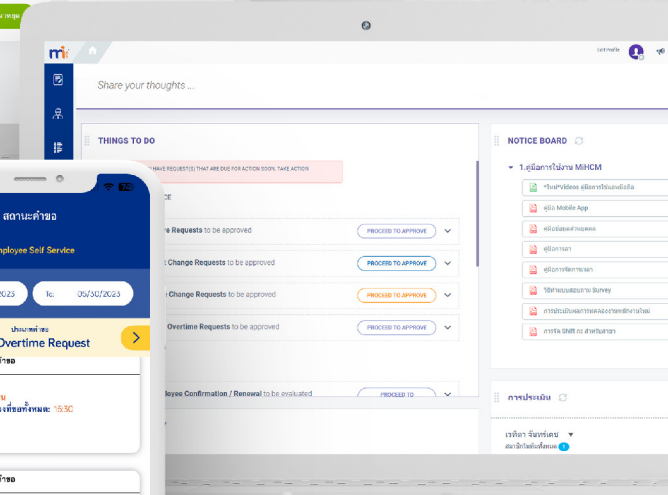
mi

Self Profile

Share your thoughts ...

THINGS TO DO

HAVE REQUEST(S) THAT ARE DUE FOR ACTION SOON. TAKE ACTION

CE

e Requests to be approved PROCEED TO APPROVE

t Change Requests to be approved PROCEED TO APPROVE

Change Requests to be approved PROCEED TO APPROVE

Overtime Requests to be approved PROCEED TO APPROVE

loyee Confirmation / Renewal to be evaluated PROCEED TO

NOTICE BOARD

1.คู่มือการใช้งาน MiHCM

*ใหม่*Videos คู่มือการใช้งานเบื้องต้น

คู่มือ Mobile App

หนังสือแต่งตั้งพนักงาน

คู่มือการลา

คู่มือการจัดการกะงาน

วิธีทำแบบสอบถาม Survey

การปรับเปลี่ยนการลงทะเบียนพนักงานใหม่

การจัด Shift กะ สำหรับหัวหน้า

การประเมิน

เรทิดา จันทร์เดช

สถานะคำขอ

nployee Self Service

023 To: 05/30/2023

ประเภทคำขอ

Overtime Request

คำขอ

น

งที่ขอทั้งหมด: 15:50

คำขอ